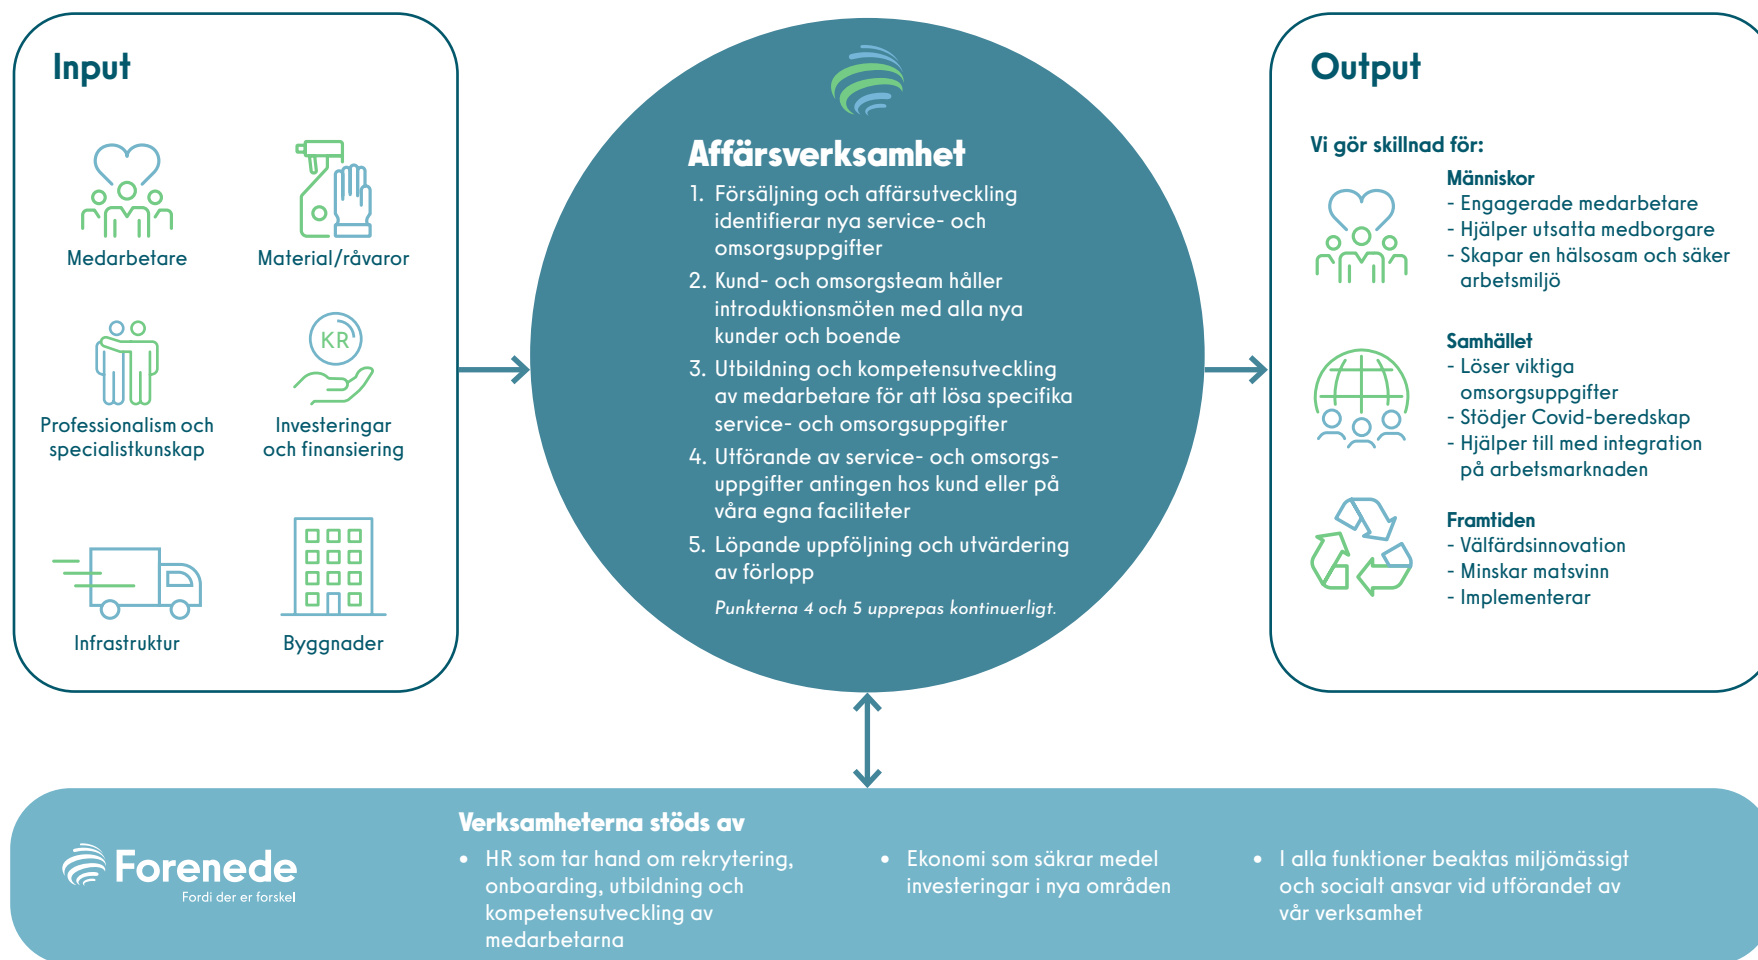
Input

Medarbetare

Material/råvaror

Professionalism och specialistkunskap

KR

Investeringar och finansiering

Infrastruktur

Byggnader

Affärsverksamhet

1. Försäljning och affärsutveckling identifierar nya service- och omsorgsuppgifter
2. Kund- och omsorgsteam håller introduktionsmöten med alla nya kunder och boende
3. Utbildning och kompetensutveckling av medarbetare för att lösa specifika service- och omsorgsuppgifter
4. Utförande av service- och omsorgsuppgifter antingen hos kund eller på våra egna faciliteter
5. Löpande uppföljning och utvärdering av förlopp

Punkterna 4 och 5 upprepas kontinuerligt.

Output

Vi gör skillnad för:

Människor
- Engagerade medarbetare
- Hjälper utsatta medborgare
- Skapar en hälsosam och säker arbetsmiljö

Samhället
- Löser viktiga omsorgsuppgifter
- Stödjer Covid-beredskap
- Hjälper till med integration på arbetsmarknaden

Framtiden
- Välfärdsinnovation
- Minskar matsvinn
- Implementerar

Forenede
Fordi der er forskel

Verksamheterna stöds av

• HR som tar hand om rekrytering, onboarding, utbildning och kompetensutveckling av medarbetarna

• Ekonomi som säkrar medel investeringar i nya områden

• I alla funktioner beaktas miljömässigt och socialt ansvar vid utförandet av vår verksamhet